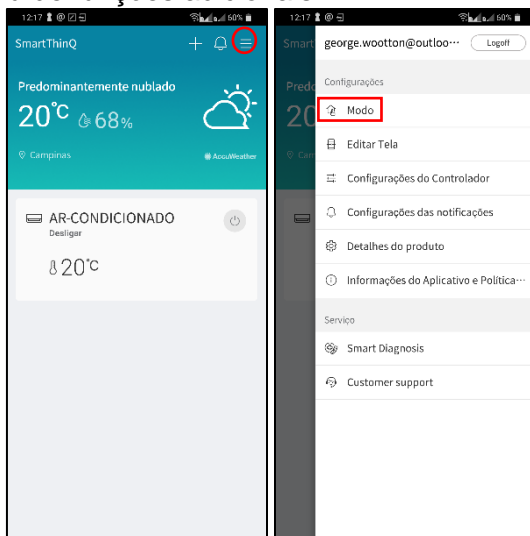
12:17 60%

SmartThinQ

Predominantemente nublado

20°C 68%

Campinas

AccuWeather

AR-CONDICIONADO

Desligar

20°C

12:17 60%

Smart

george.wootton@outloo···

Logoff

Configurações

Modo

Editar Tela

Configurações do Controlador

Configurações das notificações

Detalhes do produto

Informações do Aplicativo e Política···

Serviço

Smart Diagnosis

Customer support